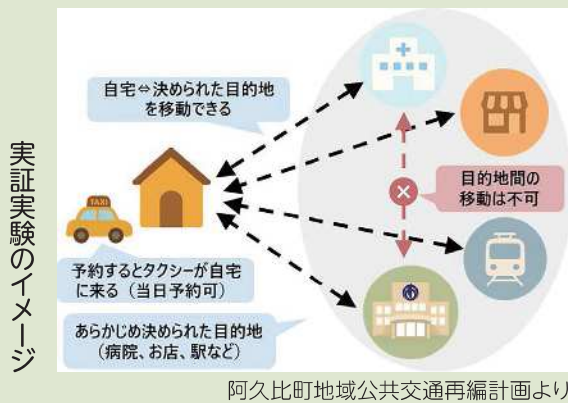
実証実験のイメージ

自宅⇔決められた目的地を移動できる

TAXI

目的地間の移動は不可

予約するとタクシーが自宅に来る（当日予約可）

あらかじめ決められた目的地（病院、お店、駅など）

阿久比町地域公共交通再編計画より